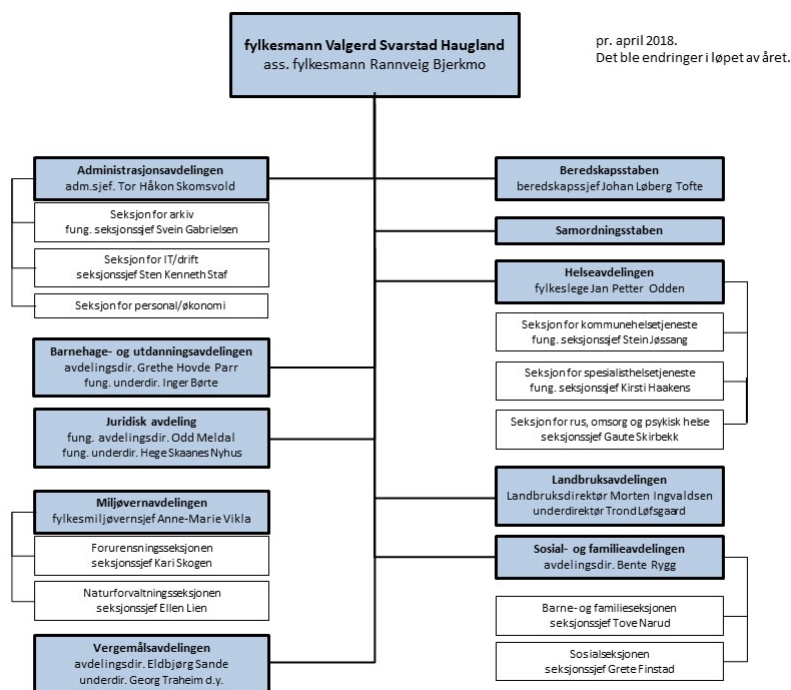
fylkesmann Valgerd Svarstad Haugland
ass. fylkesmann Rannveig Bjerkmo

pr. april 2018.
Det ble endringer i løpet av året.

Administrasjonsavdelingen
adm.sjef. Tor Håkon Skomsvold

Seksjon for arkiv
fung. seksjonssjef Svein Gabrielsen

Seksjon for IT/drift
seksjonssjef Sten Kenneth Staf

Seksjon for personal/økonomi

Barnehage- og utdanningsavdelingen
avdelingsdir. Grethe Hovde Parr
fung. underdir. Inger Børte

Juridisk avdeling
fung. avdelingsdir. Odd Meldal
fung. underdir. Hege Skaanes Nyhus

Miljøvernavdelingen
fylkesmiljøvernsjef Anne-Marie Vikla

Forurensningsseksjonen
seksjonssjef Kari Skogen

Naturforvaltningsseksjonen
seksjonssjef Ellen Lien

Vergemålsavdelingen
avdelingsdir. Eldbjørg Sande
underdir. Georg Traheim d.y.

Beredskapsstaben
beredskapssjef Johan Løberg Tofte

Samordningsstaben

Helseavdelingen
fylkeslege Jan Petter Odden

Seksjon for kommunehelsetjeneste
fung. seksjonssjef Stein Jøssang

Seksjon for spesialisthelsetjeneste
fung. seksjonssjef Kirsti Haakens

Seksjon for rus, omsorg og psykisk helse
seksjonssjef Gaute Skirbekk

Landbruksavdelingen
Landbruksdirektør Morten Ingvaldsen
underdirektør Trond Løfsgaard

Sosial- og familieavdelingen
avdelingsdir. Bente Rygg

Barne- og familieseksjonen
seksjonssjef Tove Narud

Sosialseksjonen
seksjonssjef Grete Finstad